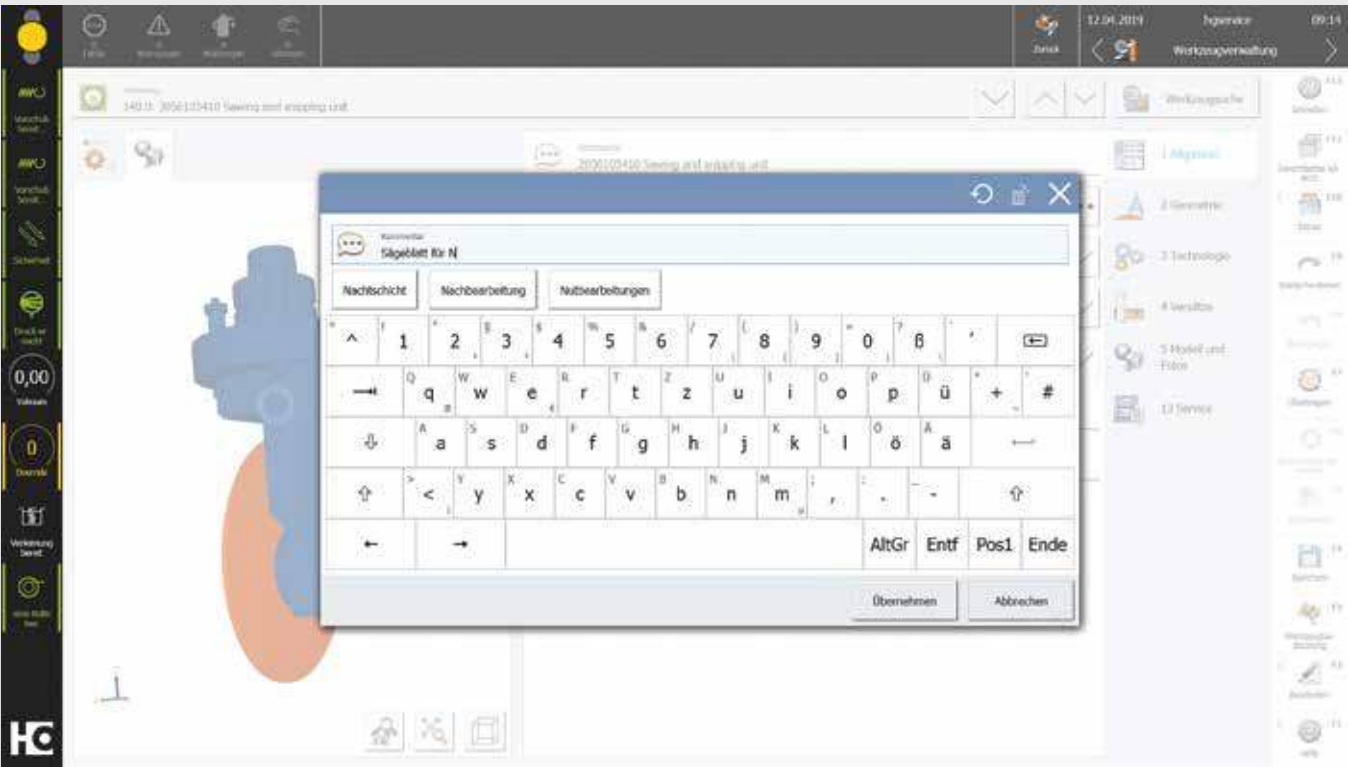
12.04.2019 hgservice 09:14
Zurück
Werkzeugverwaltung

140.0 2050103410 Sawing and snipping unit
Werkzeugsuche

2050103410 Sawing and snipping unit

1 Allgemein
2 Geometrie
3 Technologie
4 Verläufe
5 Modell und Fotos
13 Service

0,00

0

Kommentar
Sägeblatt für N

Nachtschicht
Nachbearbeitung
Nutbearbeitungen

| ^ | 1 | 2 | 3 | 4 | 5 | 6 | 7 | 8 | 9 | 0 | ß | ´ | |
|---|---|---|---|---|---|---|---|---|---|---|---|---|---|
| ⭾ | q | w | e | r | t | z | u | i | o | p | ü | + | # |
| ⇩ | a | s | d | f | g | h | j | k | l | ö | ä | ⏎ | |
| ⇧ | < | y | x | c | v | b | n | m | , | . | - | ⇧ | |
| ← | → | | AltGr | Entf | Pos1 | Ende | | | | | | | |

Übernehmen
Abbrechen

HC